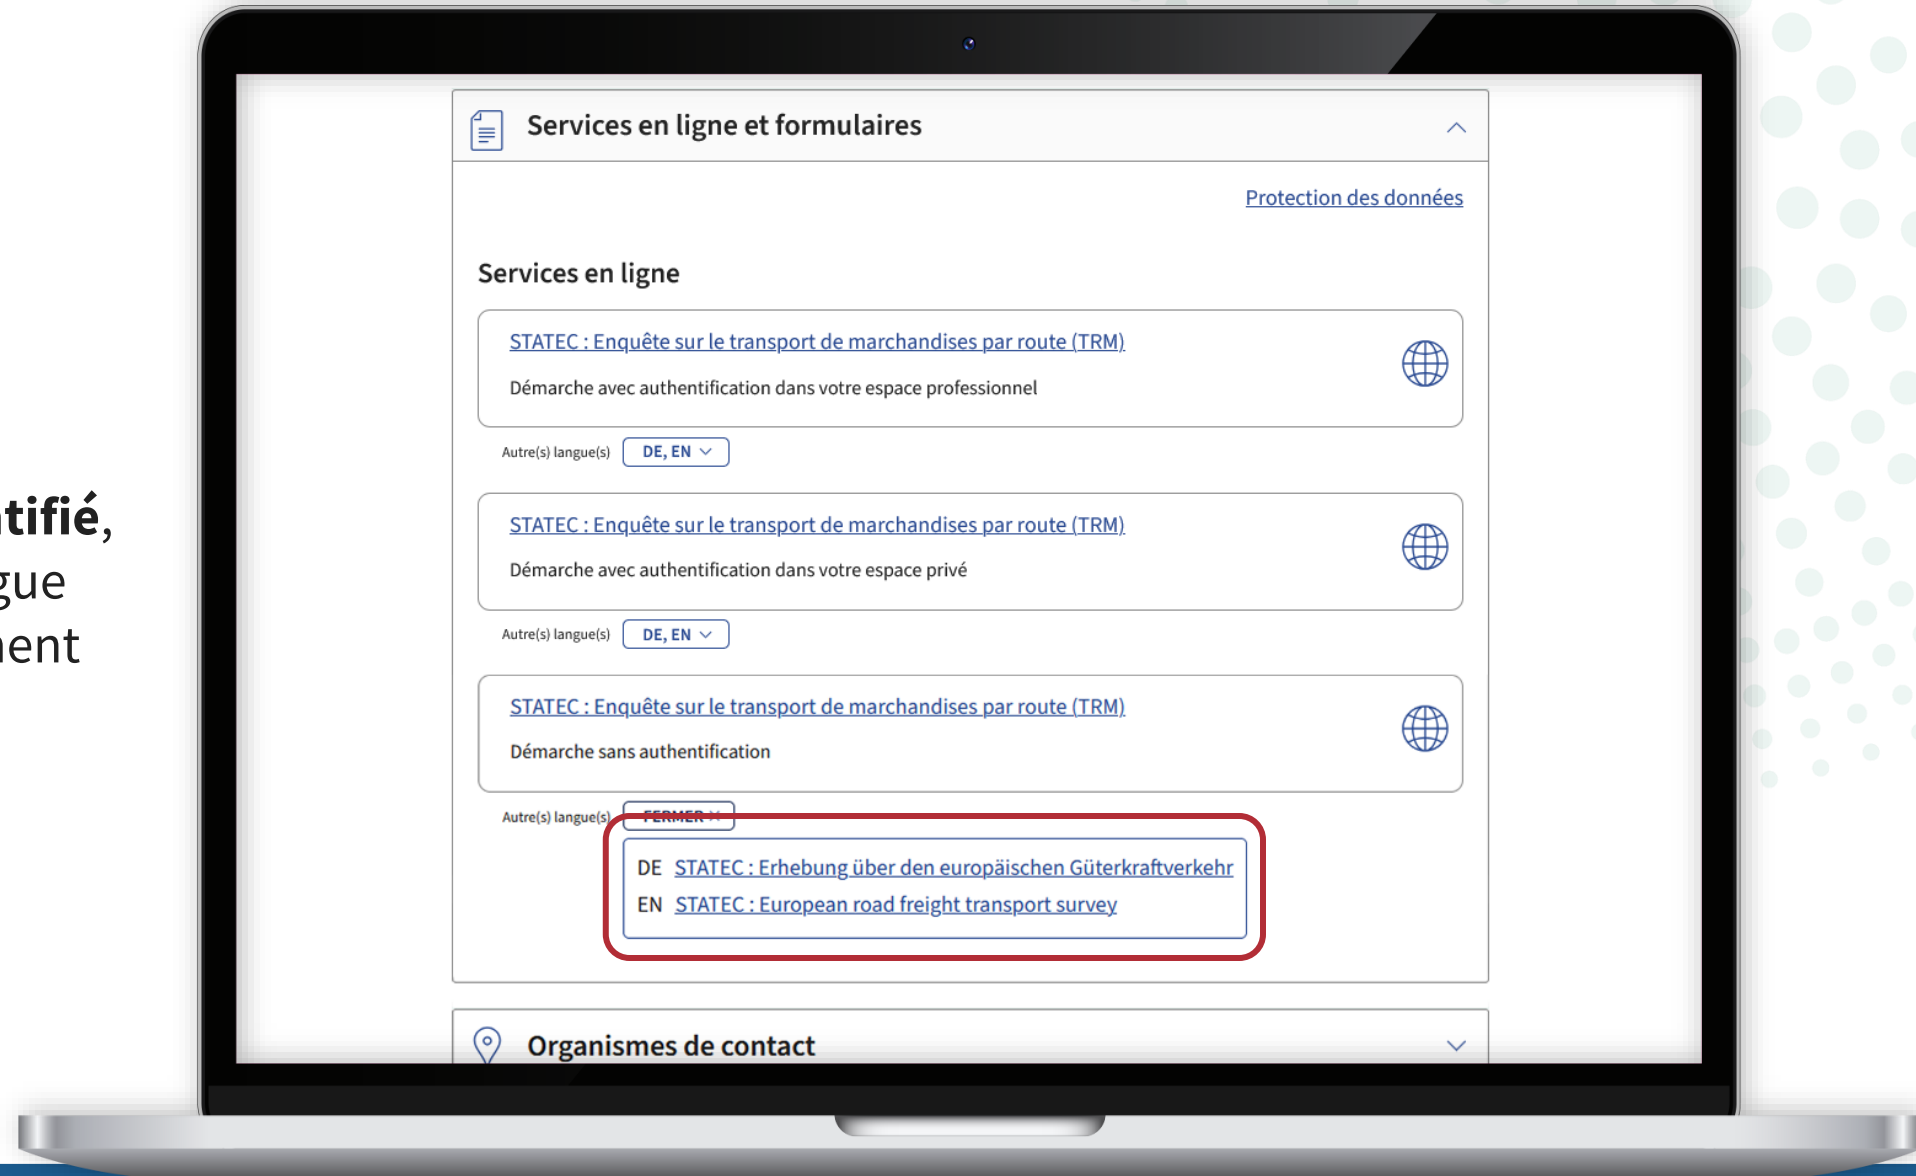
tifié,
gue
ent

Services en ligne et formulaires

Protection des données

Services en ligne

STATEC : Enquête sur le transport de marchandises par route (TRM)

Démarche avec authentification dans votre espace professionnel

Autre(s) langue(s) DE, EN

STATEC : Enquête sur le transport de marchandises par route (TRM)

Démarche avec authentification dans votre espace privé

Autre(s) langue(s) DE, EN

STATEC : Enquête sur le transport de marchandises par route (TRM)

Démarche sans authentification

Autre(s) langue(s) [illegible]

DE STATEC : Erhebung über den europäischen Güterkraftverkehr
EN STATEC : European road freight transport survey

Organismes de contact